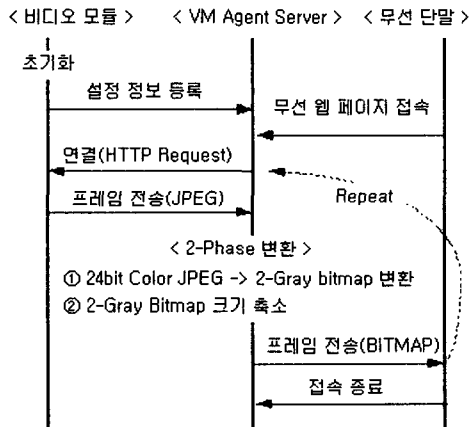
< 비디오 모듈 > < VM Agent Server > < 무선 단말 >

초기화

설정 정보 등록

무선 웹 페이지 접속

연결(HTTP Request)

프레임 전송(JPEG)

Repeat

< 2-Phase 변환 >

① 24bit Color JPEG -> 2-Gray bitmap 변환

② 2-Gray Bitmap 크기 축소

프레임 전송(BITMAP)

접속 종료